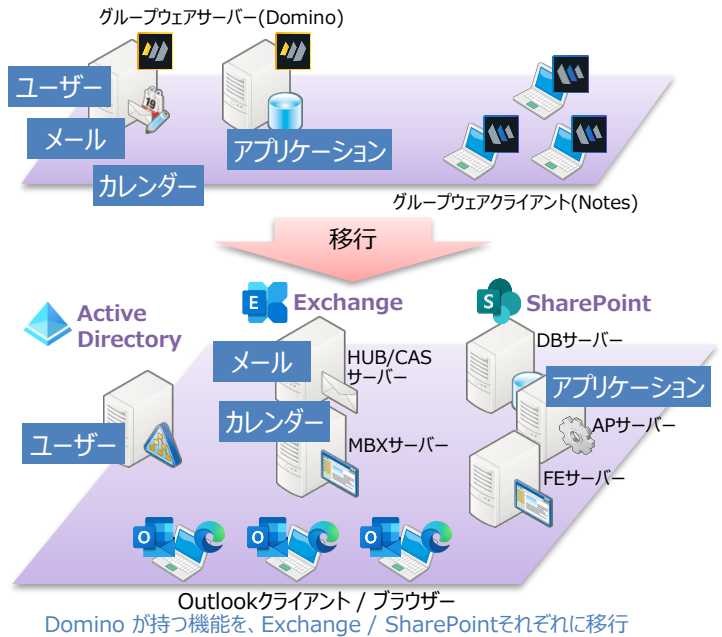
グループウェアサーバー(Domino)

ユーザー

メール

カレンダー

アプリケーション

グループウェアクライアント(Notes)

移行

Active Directory

Exchange

SharePoint

メール

HUB/CAS サーバー

カレンダー

MBXサーバー

ユーザー

DBサーバー

アプリケーション

APサーバー

FEサーバー

Outlookクライアント / ブラウザー

Domino が持つ機能を、Exchange / SharePointそれぞれに移行